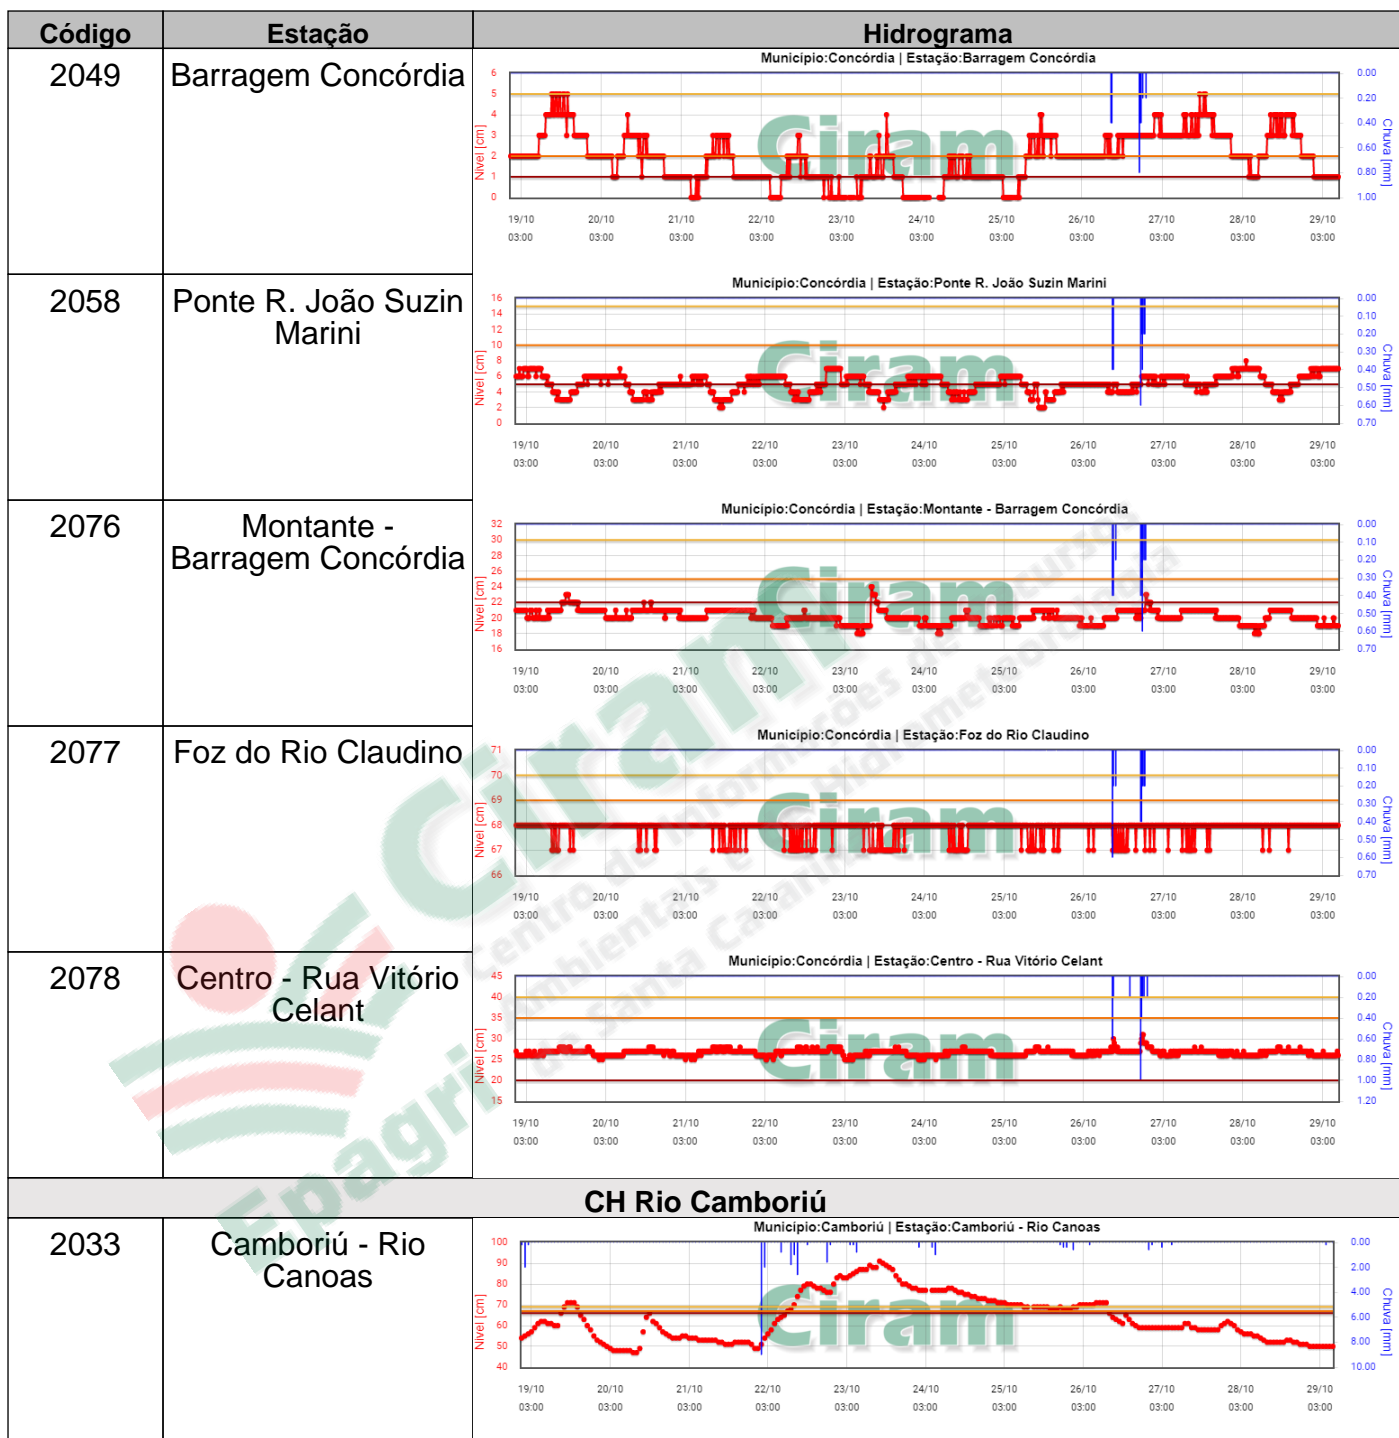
| Código | Estação | Hidrograma |
|---|---|---|
| 2049 | Barragem Concórdia | Município:Concórdia \| Estação:Barragem Concórdia<br>Nível [cm] 6 5 4 3 2 1 0<br>Chuva [mm] 0.00 0.20 0.40 0.60 0.80 1.00<br>19/10 03:00 20/10 03:00 21/10 03:00 22/10 03:00 23/10 03:00 24/10 03:00 25/10 03:00 26/10 03:00 27/10 03:00 28/10 03:00 29/10 03:00<br>Ciram |
| 2058 | Ponte R. João Suzin Marini | Município:Concórdia \| Estação:Ponte R. João Suzin Marini<br>Nível [cm] 16 14 12 10 8 6 4 2 0<br>Chuva [mm] 0.00 0.10 0.20 0.30 0.40 0.50 0.60 0.70<br>19/10 03:00 20/10 03:00 21/10 03:00 22/10 03:00 23/10 03:00 24/10 03:00 25/10 03:00 26/10 03:00 27/10 03:00 28/10 03:00 29/10 03:00<br>Ciram |
| 2076 | Montante - Barragem Concórdia | Município:Concórdia \| Estação:Montante - Barragem Concórdia<br>Nível [cm] 32 30 28 26 24 22 20 18 16<br>Chuva [mm] 0.00 0.10 0.20 0.30 0.40 0.50 0.60 0.70<br>19/10 03:00 20/10 03:00 21/10 03:00 22/10 03:00 23/10 03:00 24/10 03:00 25/10 03:00 26/10 03:00 27/10 03:00 28/10 03:00 29/10 03:00<br>Ciram |
| 2077 | Foz do Rio Claudino | Município:Concórdia \| Estação:Foz do Rio Claudino<br>Nível [cm] 71 70 69 68 67 66<br>Chuva [mm] 0.00 0.10 0.20 0.30 0.40 0.50 0.60 0.70<br>19/10 03:00 20/10 03:00 21/10 03:00 22/10 03:00 23/10 03:00 24/10 03:00 25/10 03:00 26/10 03:00 27/10 03:00 28/10 03:00 29/10 03:00<br>Ciram |
| 2078 | Centro - Rua Vitório Celant | Município:Concórdia \| Estação:Centro - Rua Vitório Celant<br>Nível [cm] 45 40 35 30 25 20 15<br>Chuva [mm] 0.00 0.20 0.40 0.60 0.80 1.00 1.20<br>19/10 03:00 20/10 03:00 21/10 03:00 22/10 03:00 23/10 03:00 24/10 03:00 25/10 03:00 26/10 03:00 27/10 03:00 28/10 03:00 29/10 03:00<br>Ciram |
| CH Rio Camboriú | | |
| 2033 | Camboriú - Rio Canoas | Município:Camboriú \| Estação:Camboriú - Rio Canoas<br>Nível [cm] 100 90 80 70 60 50 40<br>Chuva [mm] 0.00 2.00 4.00 6.00 8.00 10.00<br>19/10 03:00 20/10 03:00 21/10 03:00 22/10 03:00 23/10 03:00 24/10 03:00 25/10 03:00 26/10 03:00 27/10 03:00 28/10 03:00 29/10 03:00<br>Ciram |

Epagri Ciram Centro de Informações de Recursos Ambientais e de Hidrometeorologia de Santa Catarina